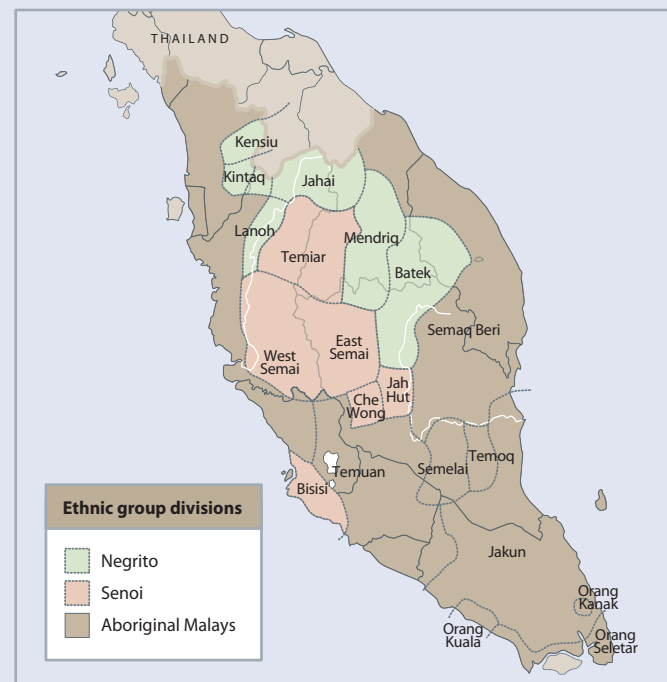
THAILAND

Kensiu
Kintaq
Jahai
Lanoh
Temiar
Mendriq
Batek
Semaq Beri
West Semai
East Semai
Jah Hut
Che Wong
Temuan
Semelai
Temoq
Bisisi
Jakun
Orang Kanak
Orang Kuala
Orang Seletar

Ethnic group divisions
Negrito
Senoi
Aboriginal Malays